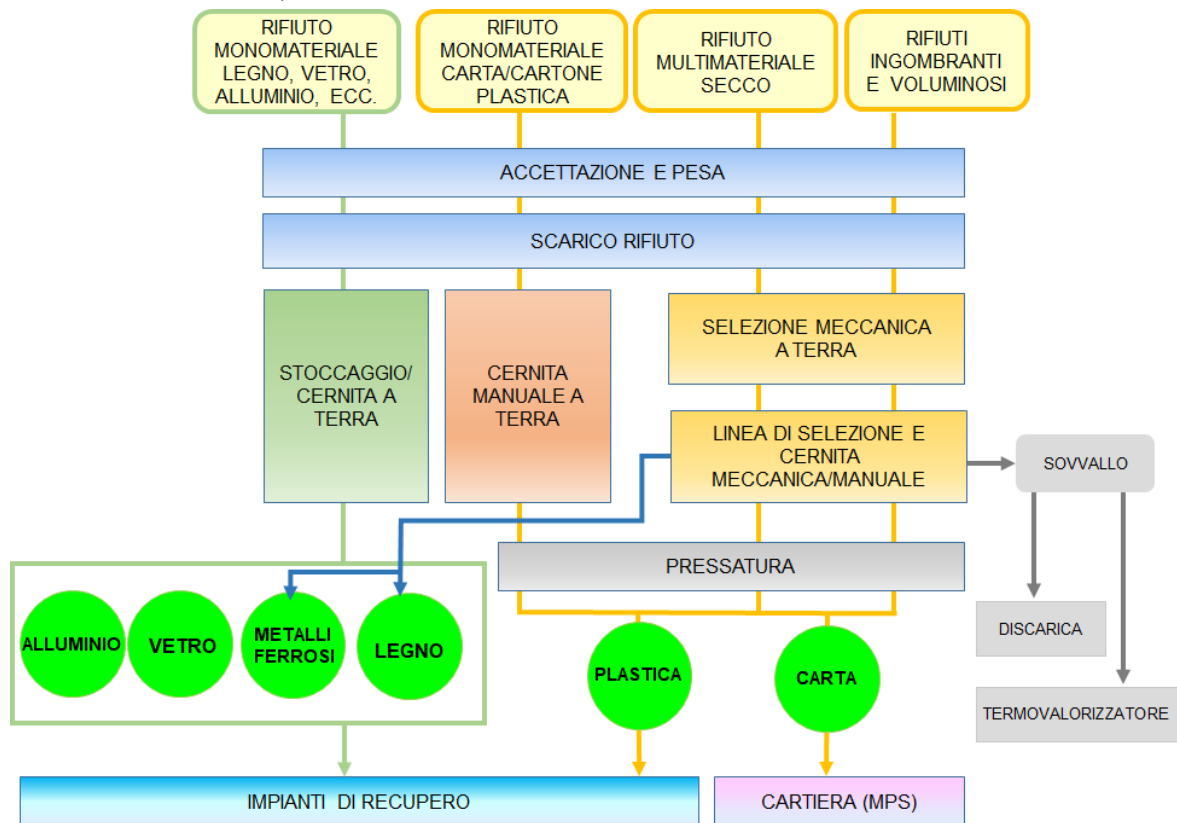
RIFIUTO MONOMATERIALE LEGNO, VETRO, ALLUMINIO, ECC.

RIFIUTO MONOMATERIALE CARTA/CARTONE PLASTICA

RIFIUTO MULTIMATERIALE SECCO

RIFIUTI INGOMBRANTI E VOLUMINOSI

ACCETTAZIONE E PESA

SCARICO RIFIUTO

STOCCAGGIO/ CERNITA A TERRA

CERNITA MANUALE A TERRA

SELEZIONE MECCANICA A TERRA

LINEA DI SELEZIONE E CERNITA MECCANICA/MANUALE

SOVVALLO

PRESSATURA

ALLUMINIO

VETRO

METALLI FERROSI

LEGNO

PLASTICA

CARTA

DISCARICA

TERMOVALORIZZATORE

IMPIANTI DI RECUPERO

CARTIERA (MPS)